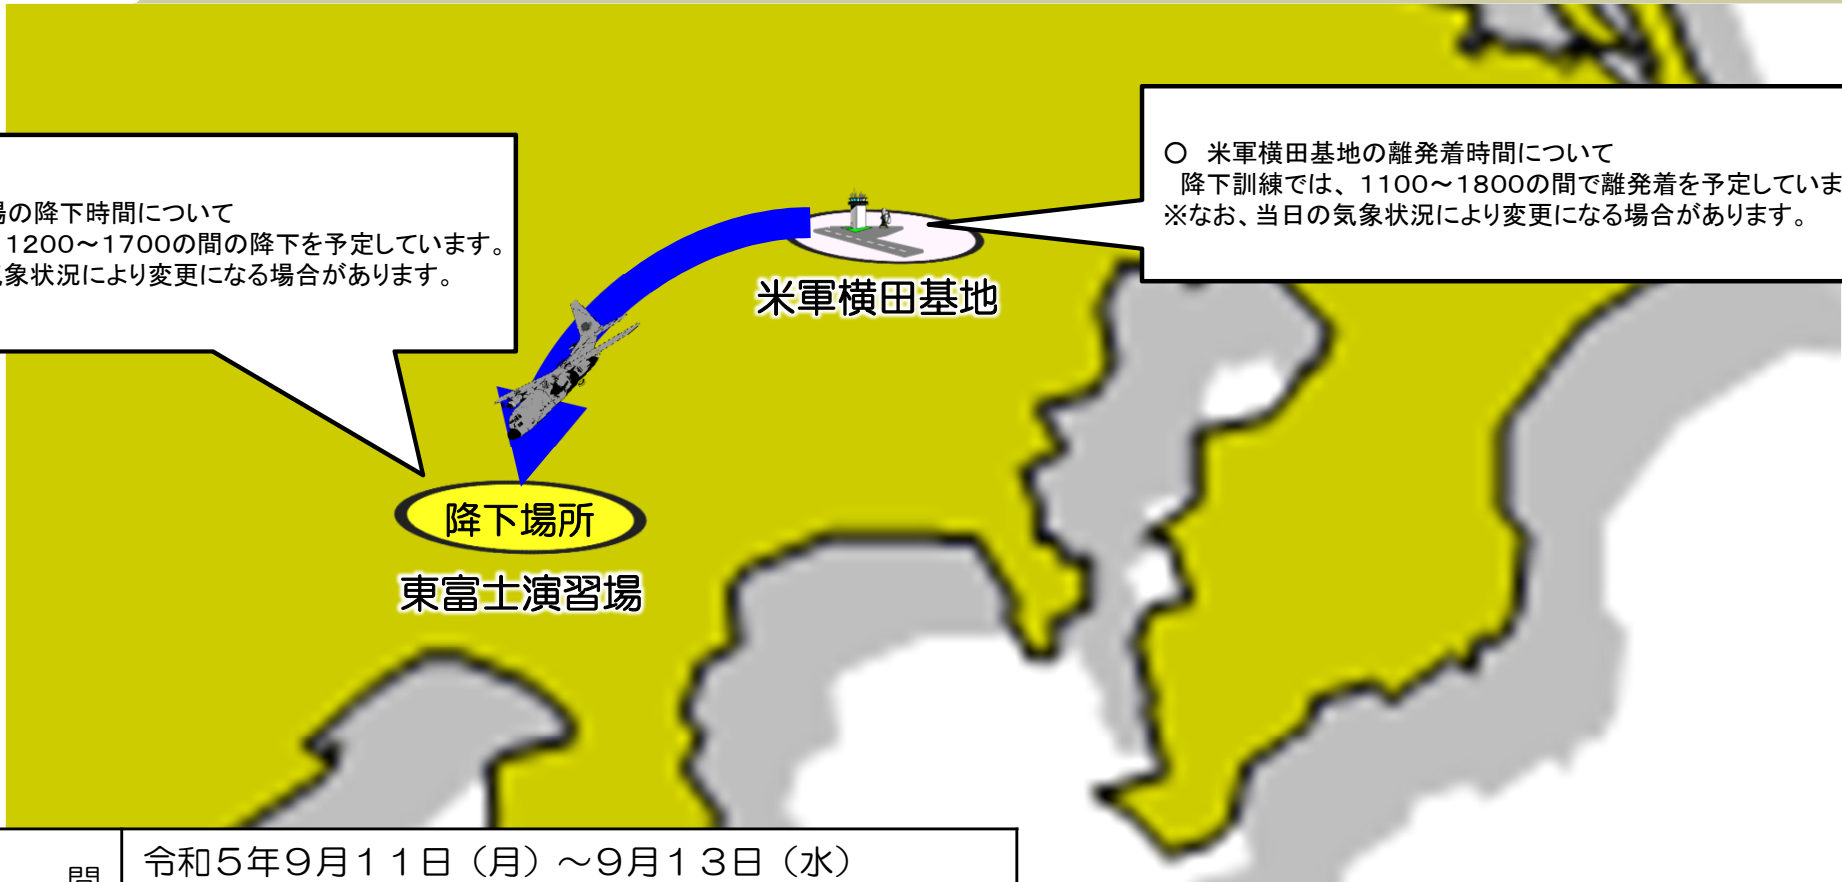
場の降下時間について
1200～1700の間の降下を予定しています。
気象状況により変更になる場合があります。

○ 米軍横田基地の離発着時間について
降下訓練では、1100～1800の間で離発着を予定していま
※なお、当日の気象状況により変更になる場合があります。

米軍横田基地

降下場所

東富士演習場

| 間 | 令和５年９月１１日（月）～９月１３日（水） |